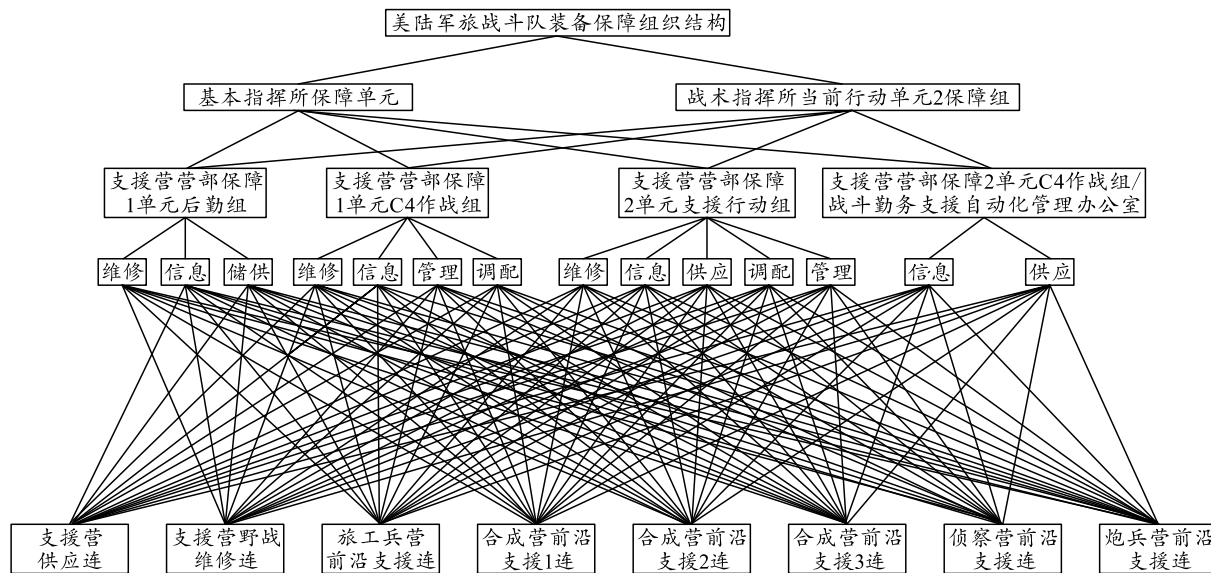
美陆军旅战斗队装备保障组织结构

基本指挥所保障单元

战术指挥所当前行动单元2保障组

支援营营部保障1单元后勤组

支援营营部保障1单元C4作战组

支援营营部保障2单元支援行动组

支援营营部保障2单元C4作战组/战斗勤务支援自动化管理办公室

维修 信息 储供 维修 信息 管理 调配 维修 信息 供应 调配 管理 信息 供应

支援营供应连

支援营野战维修连

旅工兵营前沿支援连

合成营前沿支援1连

合成营前沿支援2连

合成营前沿支援3连

侦察营前沿支援连

炮兵营前沿支援连